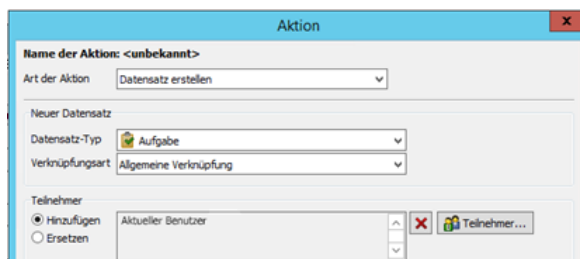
Aktion

Name der Aktion: <unbekannt>

Art der Aktion Datensatz erstellen

Neuer Datensatz

Datensatz-Typ Aufgabe

Verknüpfungsart Allgemeine Verknüpfung

Teilnehmer

Hinzufügen

Ersetzen

Aktueller Benutzer

Teilnehmer...